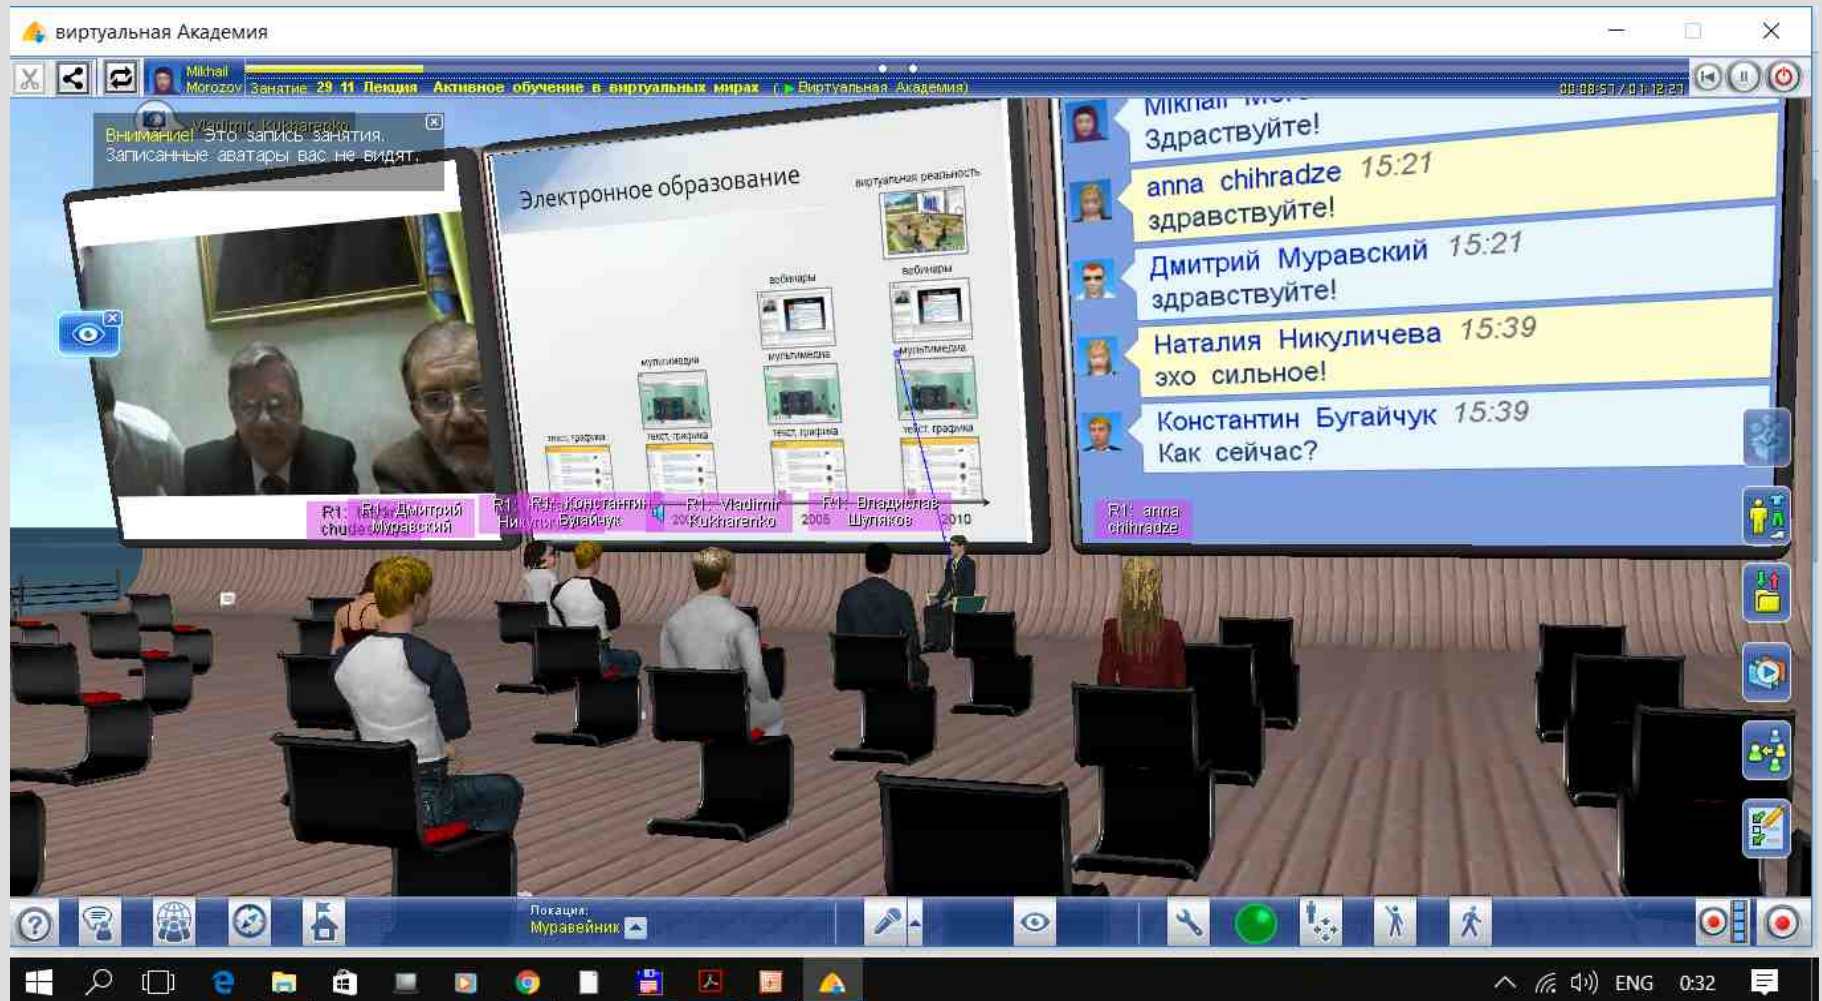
виртуальная Академия

Mikhail Morozov Занатие 29 11 Лекция Активное обучение в виртуальных мирах ( ▶ Виртуальная Академия)

00:08:57 / 01:12:23

Vladimir Kukharenko

Внимание! Это запись занятия. Записанные аватары вас не видят.

Электронное образование

виртуальная реальность

вебинары

вебинары

мультимедиа

мультимедиа

мультимедиа

текст, графика

текст, графика

текст, графика

текст, графика

2005

2010

R1: Дмитрий Муравский

R1: Константин Бугайчук

R1: Vladimir Kukharenko

R1: Владислав Шуляков

R1: anna chihradze

Mikhail Mor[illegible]
Здраствуйте!

anna chihradze 15:21
здравствуйте!

Дмитрий Муравский 15:21
здравствуйте!

Наталия Никуличева 15:39
эхо сильное!

Константин Бугайчук 15:39
Как сейчас?

Локация:
Муравейник

ENG 0:32